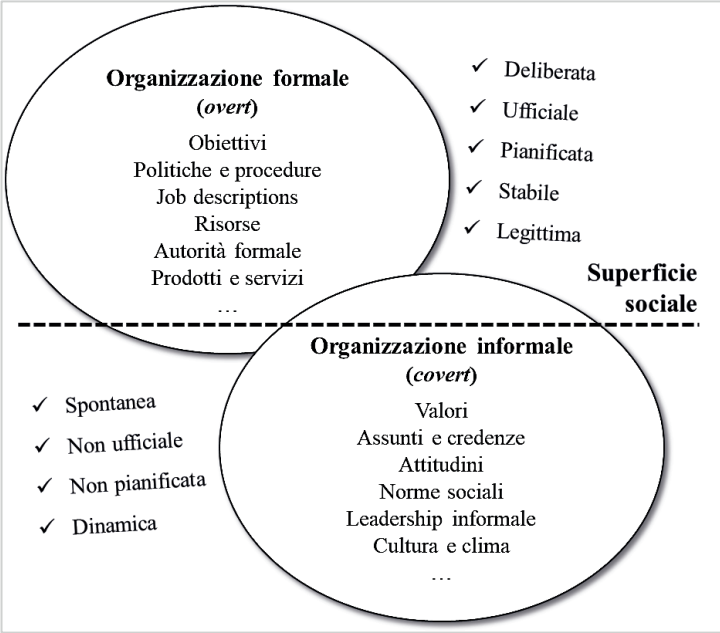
Organizzazione formale
(overt)
Obiettivi
Politiche e procedure
Job descriptions
Risorse
Autorità formale
Prodotti e servizi
…

✓ Deliberata
✓ Ufficiale
✓ Pianificata
✓ Stabile
✓ Legittima

Superficie sociale

Organizzazione informale
(covert)
Valori
Assunti e credenze
Attitudini
Norme sociali
Leadership informale
Cultura e clima
…

✓ Spontanea
✓ Non ufficiale
✓ Non pianificata
✓ Dinamica